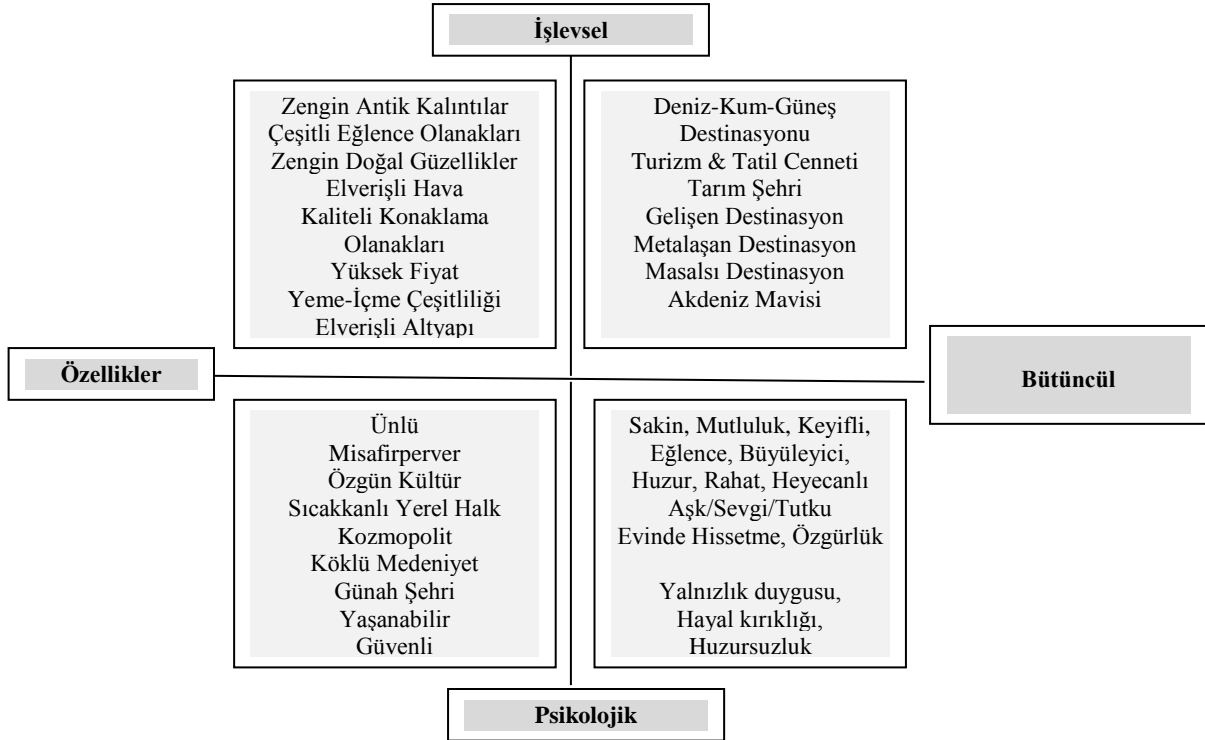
İşlevsel

Zengin Antik Kalıntılar
Çeşitli Eğlence Olanakları
Zengin Doğal Güzellikler
Elverişli Hava
Kaliteli Konaklama Olanakları
Yüksek Fiyat
Yeme-İçme Çeşitliliği
Elverişli Altyapı

Deniz-Kum-Güneş Destinasyonu
Turizm & Tatil Cenneti
Tarım Şehri
Gelişen Destinasyon
Metalaşan Destinasyon
Masalsı Destinasyon
Akdeniz Mavisi

Özellikler

Bütüncül

Ünlü
Misafirperver
Özgün Kültür
Sıcakkanlı Yerel Halk
Kozmopolit
Köklü Medeniyet
Günah Şehri
Yaşanabilir
Güvenli

Sakin, Mutluluk, Keyifli, Eğlence, Büyüleyici, Huzur, Rahat, Heyecanlı
Aşk/Sevgi/Tutku
Evinde Hissetme, Özgürlük

Yalnızlık duygusu, Hayal kırıklığı, Huzursuzluk

Psikolojik